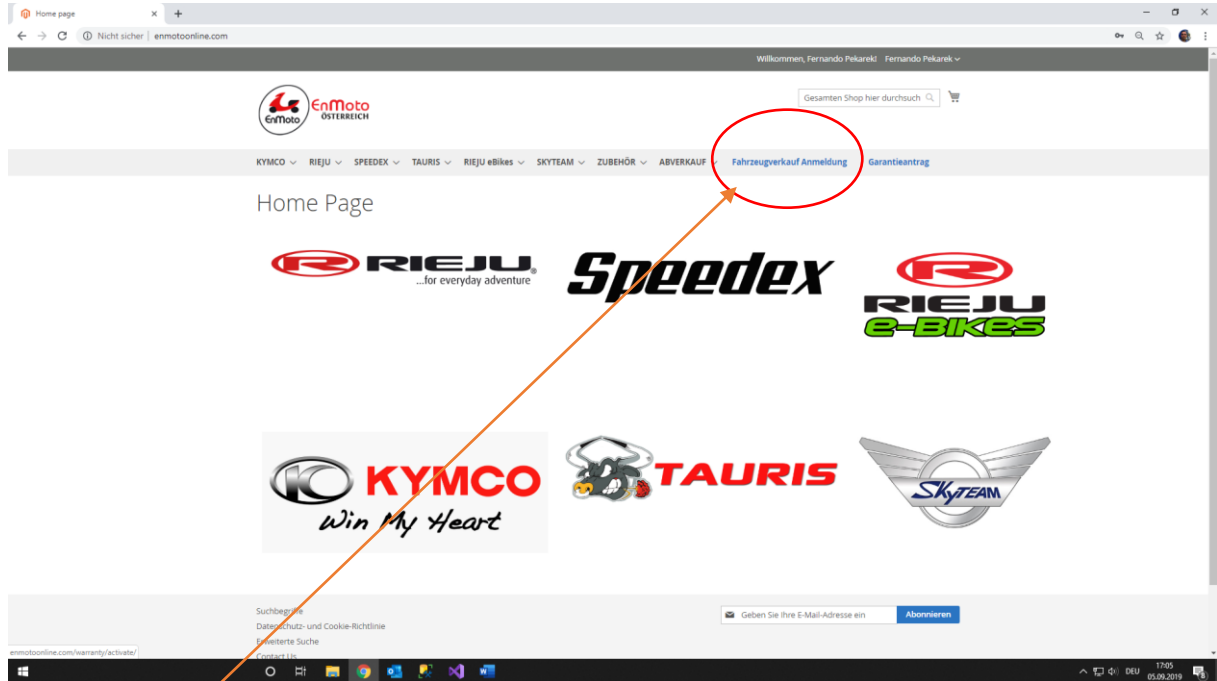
Home page
Nicht sicher | enmotoonline.com

Willkommen, Fernando Pekarek! Fernando Pekarek

EnMoto ÖSTERREICH
EnMoto

Gesamten Shop hier durchsuch

KYMCO RIEJU SPEEDEX TAURIS RIEJU eBikes SKYTEAM ZUBEHÖR ABVERKAUF Fahrzeugverkauf Anmeldung Garantieantrag

Home Page

RIEJU ...for everyday adventure
Speedex
RIEJU e-BIKES

KYMCO Win My Heart
TAURIS
SKYTEAM

Suchbegriffe
Datenschutz- und Cookie-Richtlinie
Erweiterte Suche
Contact Us

Geben Sie Ihre E-Mail-Adresse ein
Abonnieren

enmotoonline.com/warranty/activate/

DEU 17:05 05.09.2019